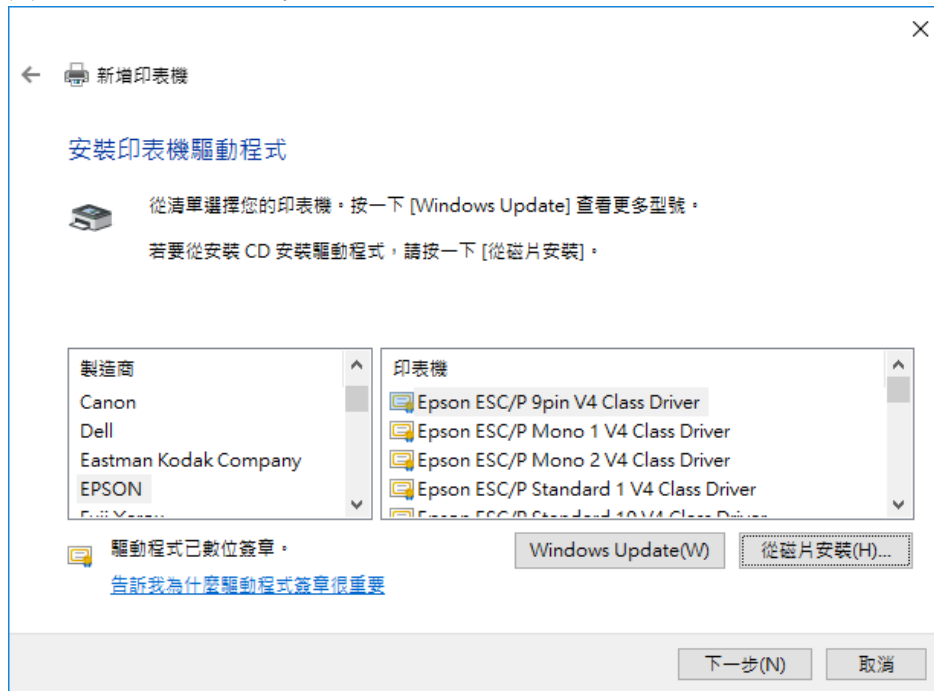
新增印表機

安裝印表機驅動程式

從清單選擇您的印表機。按一下 [Windows Update] 查看更多型號。

若要從安裝 CD 安裝驅動程式，請按一下 [從磁片安裝]。

| 製造商 | 印表機 |
|---|---|
| Canon | Epson ESC/P 9pin V4 Class Driver |
| Dell | Epson ESC/P Mono 1 V4 Class Driver |
| Eastman Kodak Company | Epson ESC/P Mono 2 V4 Class Driver |
| EPSON | Epson ESC/P Standard 1 V4 Class Driver |
| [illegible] | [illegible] |

驅動程式已數位簽章。

告訴我為什麼驅動程式簽章很重要

Windows Update(W)

從磁片安裝(H)...

下一步(N)

取消